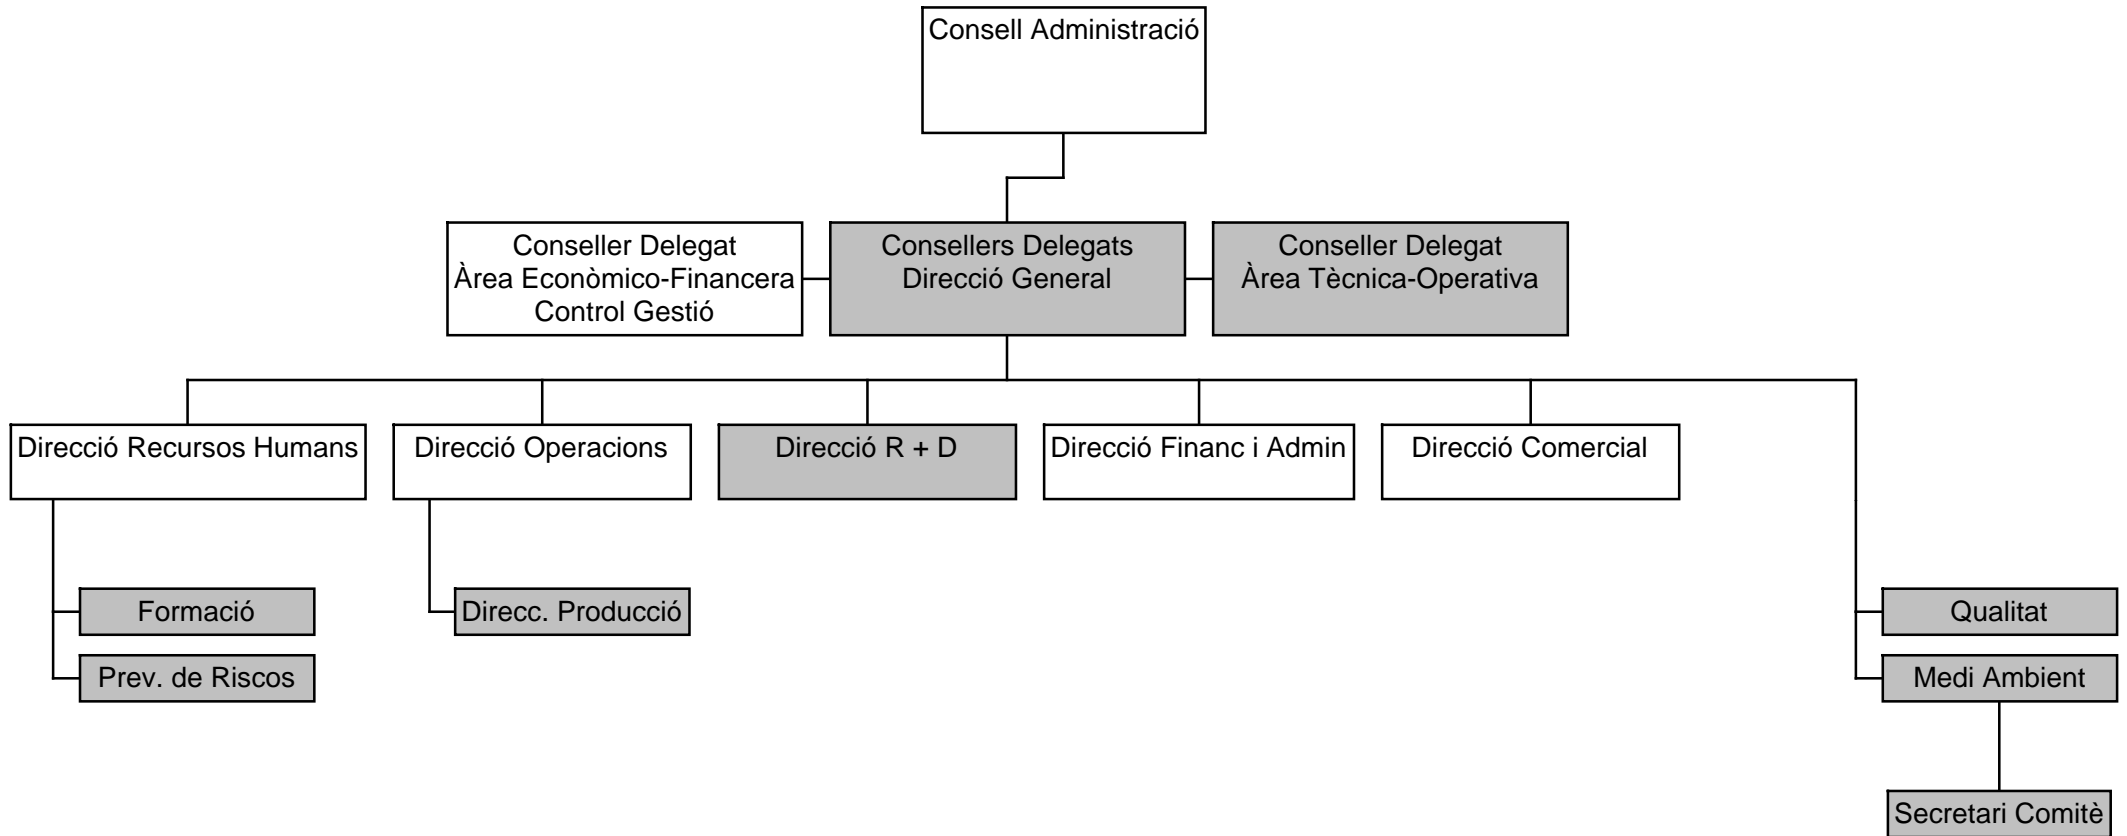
Consell Administració

Conseller Delegat
Àrea Econòmico-Financera
Control Gestió

Consellers Delegats
Direcció General

Conseller Delegat
Àrea Tècnica-Operativa

Direcció Recursos Humans

Direcció Operacions

Direcció R + D

Direcció Financ i Admin

Direcció Comercial

Formació

Prev. de Riscos

Direcc. Producció

Qualitat

Medi Ambient

Secretari Comitè